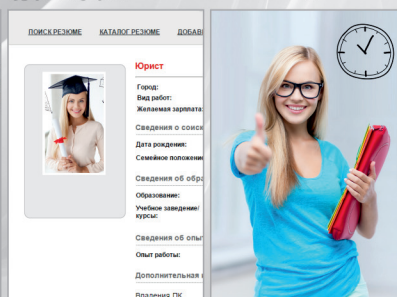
ПОИСК РЕЗЮМЕ КАТАЛОГ РЕЗЮМЕ ДОБАВ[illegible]

Юрист

Город:
Вид работ:
Желаемая зарплата:

Сведения о соис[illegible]

Дата рождения:
Семейное положени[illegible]

Сведения об обра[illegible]

Образование:
Учебное заведение/ курсы:

Сведения об опы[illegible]

Опыт работы:

Дополнительная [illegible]

Владение ПК